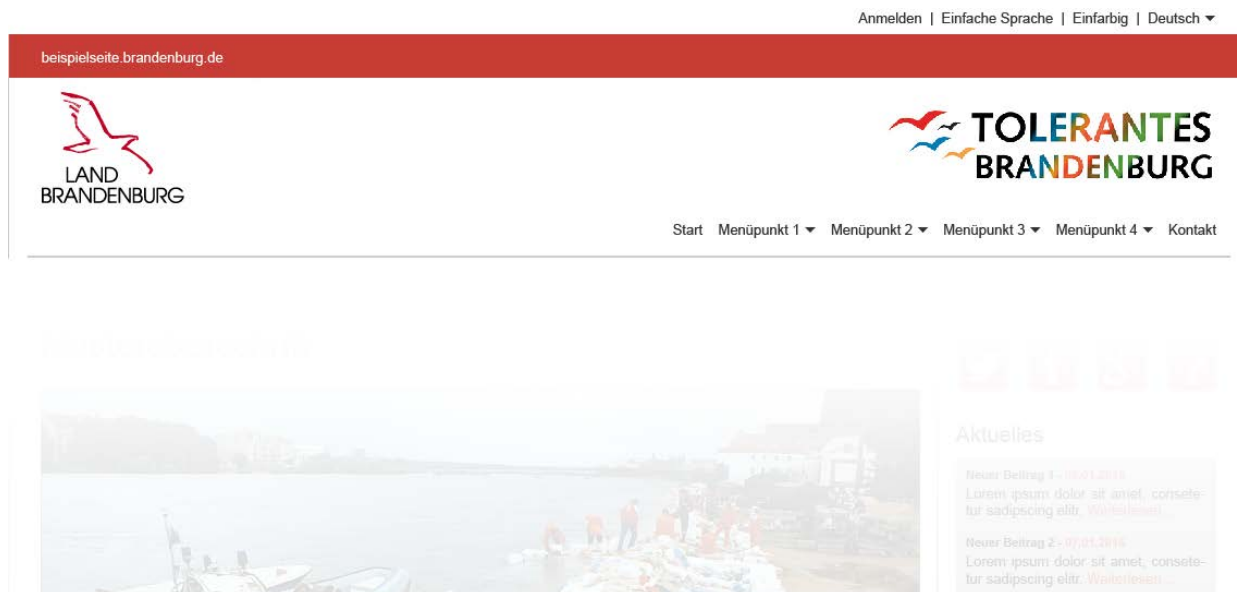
Anmelden | Einfache Sprache | Einfarbig | Deutsch

beispielseite.brandenburg.de

LAND BRANDENBURG

TOLERANTES BRANDENBURG

Start Menüpunkt 1 Menüpunkt 2 Menüpunkt 3 Menüpunkt 4 Kontakt

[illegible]

Aktuelles

Neuer Beitrag 1 - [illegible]
Lorem ipsum dolor sit amet, consetetur sadipscing elitr. Weiterlesen...

Neuer Beitrag 2 - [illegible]
Lorem ipsum dolor sit amet, consetetur sadipscing elitr. Weiterlesen...